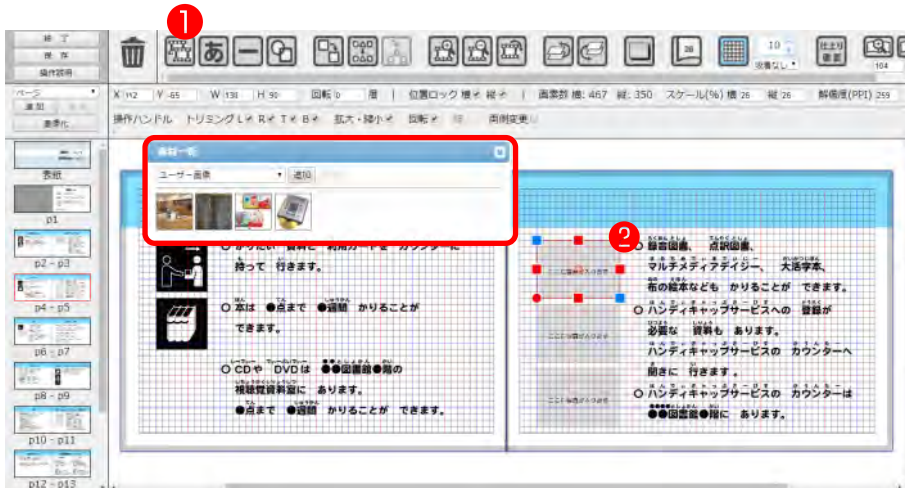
終了
保存
操作説明
ページ
追加
削除
重要化
表紙
p1
p2 - p3
p4 - p5
p6 - p7
p8 - p9
p10 - p11
p12 - p13

❶
10
余白なし
仕上り書面
104

X 112 Y -65 W 130 H 90 回転 0 層 位置ロック 横 縦 画素数 横: 467 縦: 350 スケール(%) 横 26 縦 26 解像度(PPI) 259
操作ハンドル トリミング L R T B 拡大・縮小 回転 両側変更

素材一覧
ユーザー画像
追加

❷

○ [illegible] 資料と 利用カードを カウンターに 持って 行きます。
○ 本は ●点まで ●週間 かりることが できます。
○ CDや DVDは ●●図書館●階の 視聴覚資料室に あります。 ●点まで ●週間 かりることが できます。

○ 録音図書、 点訳図書、 マルチメディアデイジー、 大活字本、 布の絵本なども かりることが できます。
○ ハンディキャップサービスへの 登録が 必要な 資料も あります。 ハンディキャップサービスの カウンターへ 聞きに 行きます。
○ ハンディキャップサービスの カウンターは ●●図書館●階に あります。

ここに画像が入ります
ここに画像が入ります
ここに画像が入ります